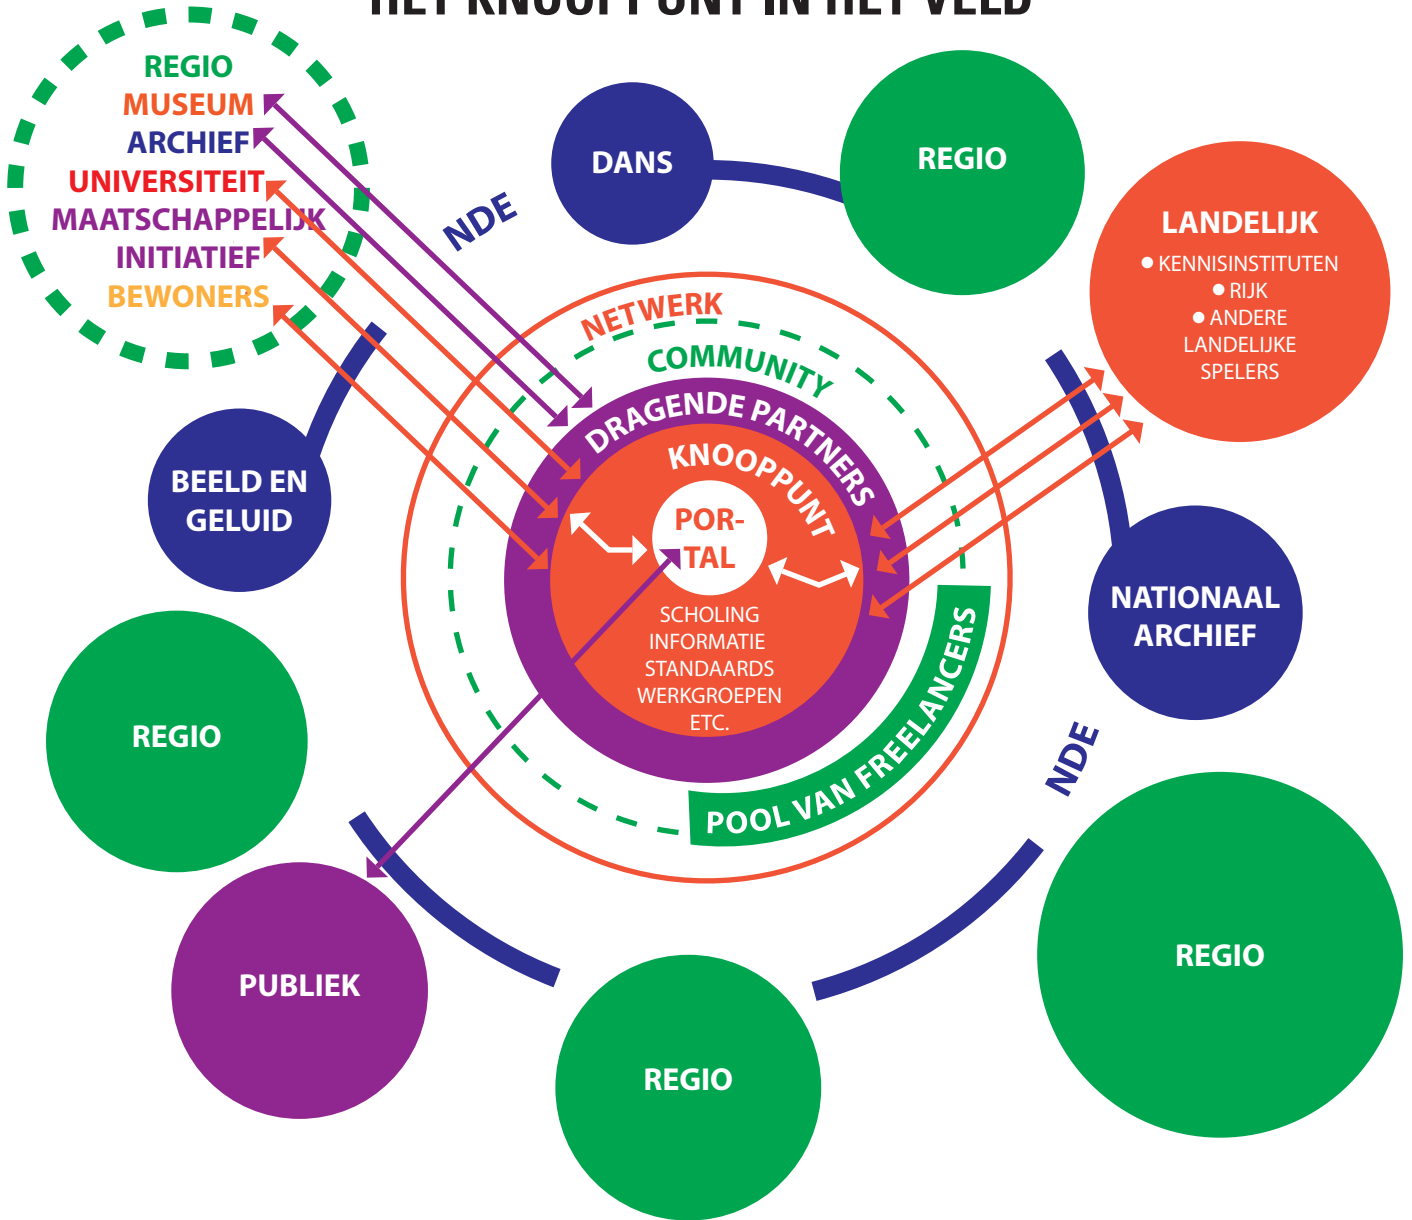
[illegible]

REGIO
MUSEUM
ARCHIEF
UNIVERSITEIT
MAATSCHAPPELIJK
INITIATIEF
BEWONERS

NDE

DANS

REGIO

LANDELIJK
• KENNISINSTITUTEN
• RIJK
• ANDERE LANDELIJKE SPELERS

NETWERK

COMMUNITY

DRAGENDE PARTNERS

KNOOPPUNT

POR-TAL

SCHOLING
INFORMATIE
STANDAARDS
WERKGROEPEN
ETC.

POOL VAN FREELANCERS

BEELD EN GELUID

NATIONAAL ARCHIEF

REGIO

NDE

PUBLIEK

REGIO

REGIO